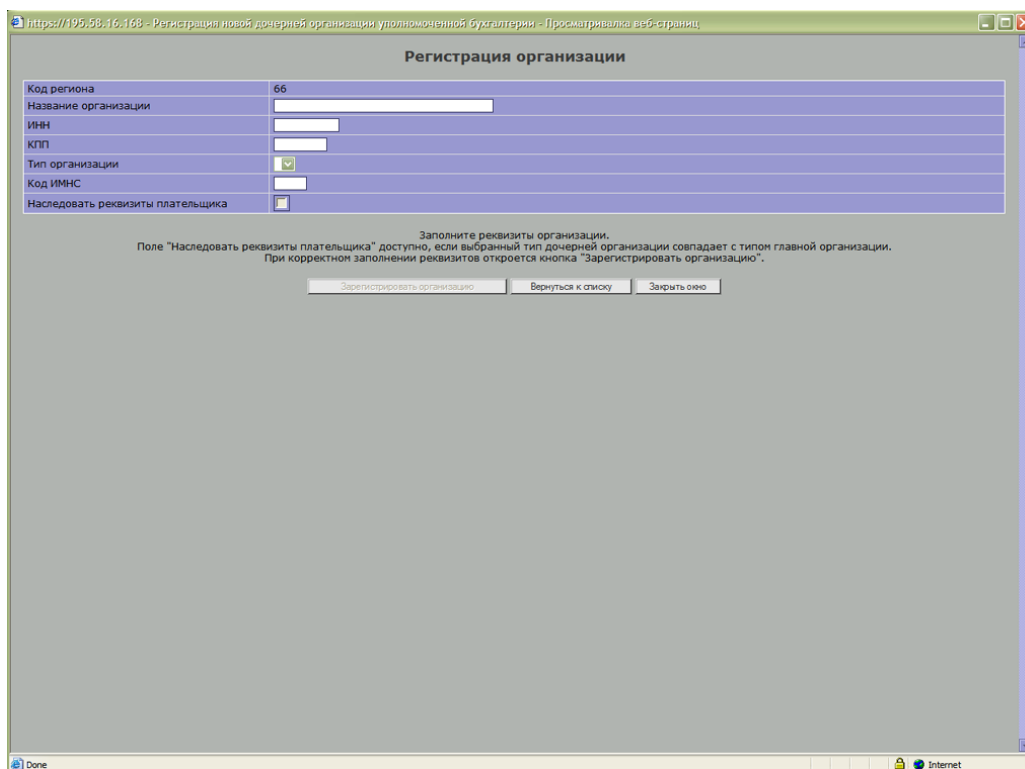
https://195.58.16.168 - Регистрация новой дочерней организации уполномоченной бухгалтерии - Просматривалка веб-страниц

Регистрация организации

| | |
|---|---|
| Код региона | 66 |
| Название организации | |
| ИНН | |
| КПП | |
| Тип организации | |
| Код ИМНС | |
| Наследовать реквизиты плательщика | |

Заполните реквизиты организации.
Поле "Наследовать реквизиты плательщика" доступно, если выбранный тип дочерней организации совпадает с типом главной организации.
При корректном заполнении реквизитов откроется кнопка "Зарегистрировать организацию".

Зарегистрировать организацию
Вернуться к списку
Закрыть окно

Done
Internet